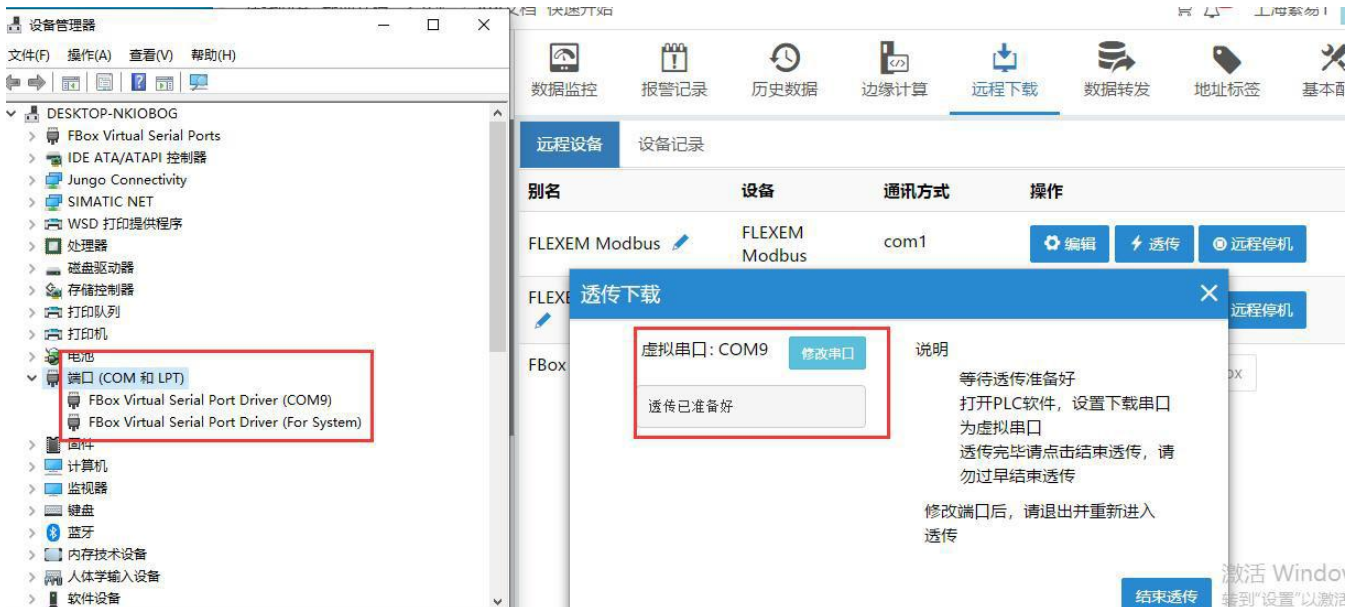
设备管理器

文件(F) 操作(A) 查看(V) 帮助(H)

DESKTOP-NKIOBOG
FBox Virtual Serial Ports
IDE ATA/ATAPI 控制器
Jungo Connectivity
SIMATIC NET
WSD 打印提供程序
处理器
磁盘驱动器
存储控制器
打印队列
打印机
电池
端口 (COM 和 LPT)
FBox Virtual Serial Port Driver (COM9)
FBox Virtual Serial Port Driver (For System)
固件
计算机
监视器
键盘
蓝牙
内存技术设备
人体学输入设备
软件设备

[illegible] 快速开始 上海繁易 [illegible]

数据监控 报警记录 历史数据 边缘计算 远程下载 数据转发 地址标签 基本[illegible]

远程设备 设备记录

| 别名 | 设备 | 通讯方式 | 操作 |
|---|---|---|---|
| FLEXEM Modbus | FLEXEM Modbus | com1 | 编辑 透传 远程停机 |
| FLEXE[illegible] | | | 远程停机 |
| FBox | | | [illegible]ox |

透传下载

虚拟串口: COM9 修改串口

透传已准备好

说明
等待透传准备好
打开PLC软件，设置下载串口为虚拟串口
透传完毕请点击结束透传，请勿过早结束透传

修改端口后，请退出并重新进入透传

结束透传

激活 Window
转到"设置"以激活